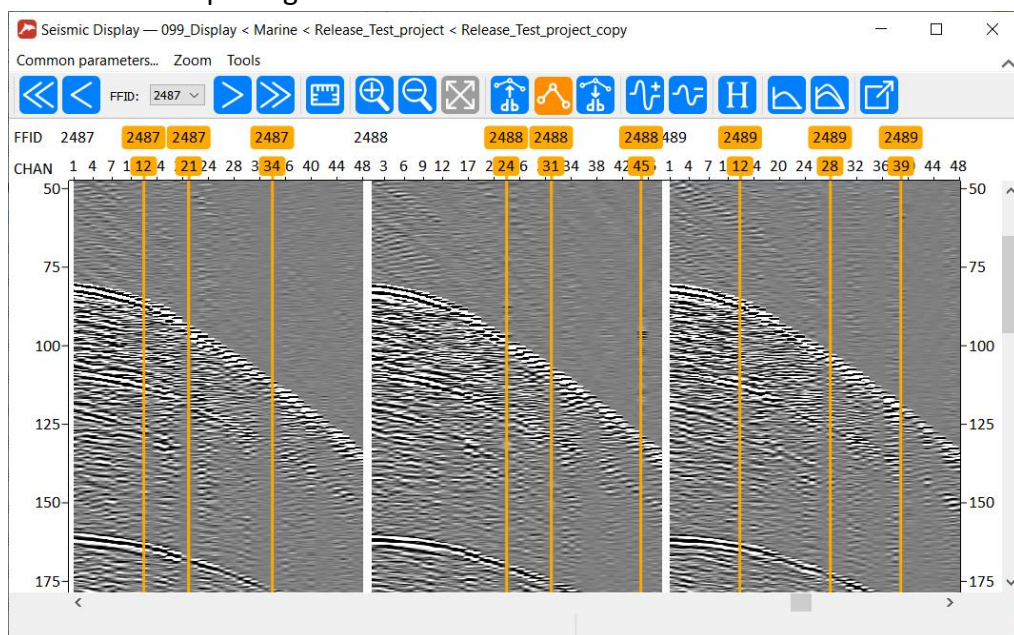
Seismic Display — 099_Display < Marine < Release_Test_project < Release_Test_project_copy

Common parameters... Zoom Tools

FFID: 2487

FFID 2487 2487 2487 2487 2488 2488 2488 2488 489 2489 2489 2489

CHAN 1 4 7 1 12 4 21 24 28 3 34 6 40 44 48 3 6 9 12 17 2 24 6 31 34 38 42 45 1 4 7 1 12 4 20 24 28 32 36 39 44 48

50 75 100 125 150 175

50 75 100 125 150 175